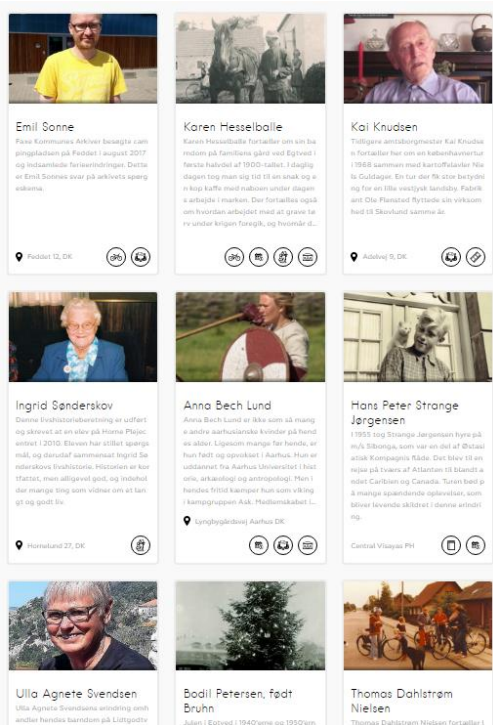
Emil Sonne

Fanø Kommunes Arkiver besøgte cam pingpladsen på Feddet i august 2017 og indsamlede ferieerindringer. Dette er Emil Sonnes svar på arkivets spørg eskema.

Feddet 12, DK

Karen Hesselballe

Karen Hesselballe fortæller om sin ba rndom på familiens gård ved Egtved i Første halvdel af 1900-tallet. I dagligdagen tog man sig tid til en snak og e n kop kaffe med naboen under dagen s arbejde i marken. Der fortælles også om hvordan arbejdet med at grave tø rv under krigen foregik, og hvordan d...

Kai Knudsen

Tidligere amtsborgmester Kai Knudse n fortæller her om en københavnertur i 1968 sammen med kartoffelavler Nie ls Guldager. En tur der fik stor betydni ng for en lille vestjysk landsby. Fabrik ant Ole Flensted flyttede sin virksom hed til Skovlund samme år.

Adelvej 9, DK

Ingrid Sønderskov

Denne livshistorieberetning er udført og skrevet af en elev på Horne Plejecenter i 2010. Eleven har stillet spørgsmål, og derudaf sammensat Ingrid Sønderskovs livshistorie. Historien er kortfattet, men alligevel god, og indeholder mange tog som vidner om et langt og godt liv.

Hornelund 27, DK

Anna Bech Lund

Anna Bech Lund er ikke som så mange andre aarhusianske kvinder på hendes alder. Ligesom mange før hende, er hun født og opvokset i Aarhus. Hun er uddannet fra Aarhus Universitet i historie, arkæologi og antropologi. Men i hendes fritid kæmper hun som viking i kampgruppen Ask. Medlemsskabet i...

Lyngbygårdsvej Aarhus DK

Hans Peter Strange Jørgensen

I 1955 tog Strange Jørgensen hyre på m/s Sibonga, som var en del af Østasiatisk Kompagnis flåde. Det blev til en rejse på tværs af Atlanten til blandt andet Caribien og Canada. Turen bød på mange spændende oplevelser, som bliver levende skildret i denne erindring.

Central Visayas PH

Ulla Agnete Svendsen

Ulla Agnete Svendsens erindring omhandler hendes barndom på Lidtgodtv

Bodil Petersen, født Bruhn

Julen i Egtved i 1940'erne og 1950'ern

Thomas Dahlstrøm Nielsen

Thomas Dahlstrøm Nielsen fortæller i